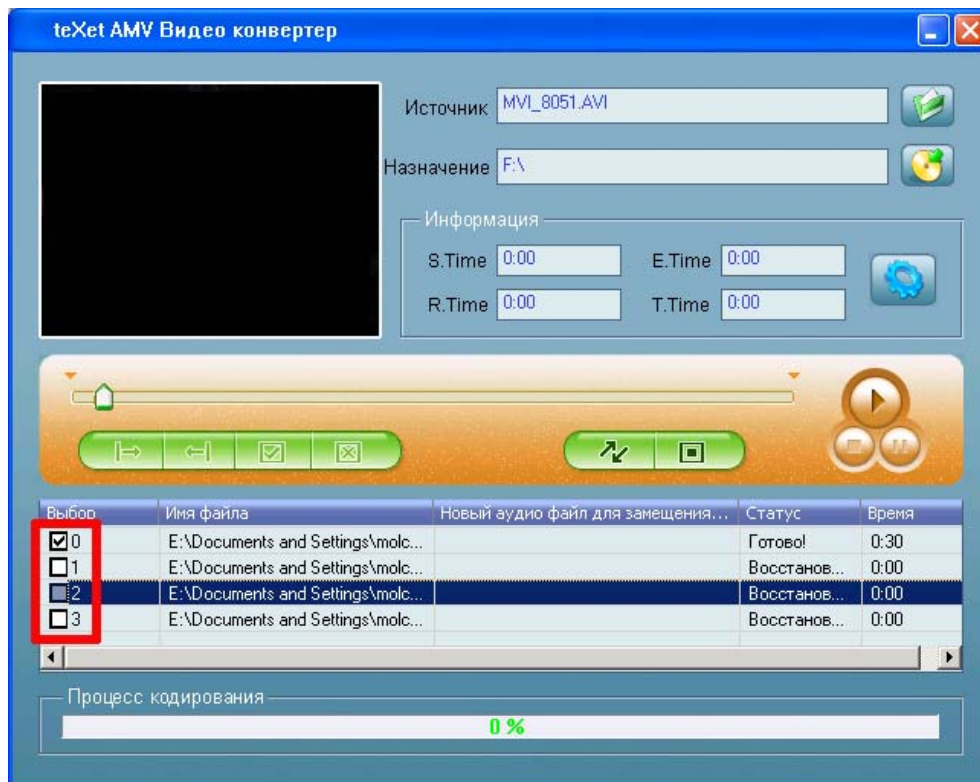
teXet AMV Видео конвертер

Источник MVI_8051.AVI

Назначение F:\

Информация

S.Time 0:00
E.Time 0:00
R.Time 0:00
T.Time 0:00

| Выбор | Имя файла | Новый аудио файл для замещения... | Статус | Время |
|---|---|---|---|---|
| 0 | E:\Documents and Settings\molc... | | Готово! | 0:30 |
| 1 | E:\Documents and Settings\molc... | | Восстанов... | 0:00 |
| 2 | E:\Documents and Settings\molc... | | Восстанов... | 0:00 |
| 3 | E:\Documents and Settings\molc... | | Восстанов... | 0:00 |

Процесс кодирования

0 %